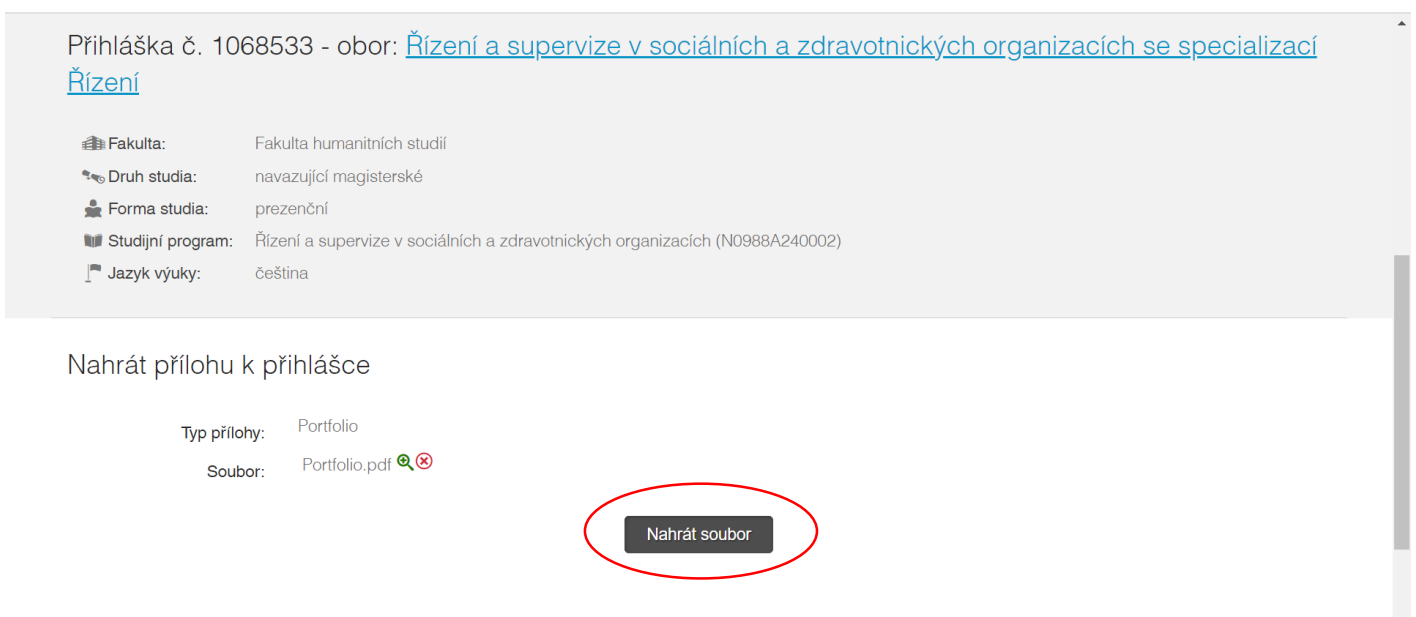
Přihláška č. 1068533 - obor: Řízení a supervize v sociálních a zdravotnických organizacích se specializací Řízení

Fakulta: Fakulta humanitních studií
Druh studia: navazující magisterské
Forma studia: prezenční
Studijní program: Řízení a supervize v sociálních a zdravotnických organizacích (N0988A240002)
Jazyk výuky: čeština

Nahrát přílohu k přihlášce

Typ přílohy: Portfolio
Soubor: Portfolio.pdf

Nahrát soubor